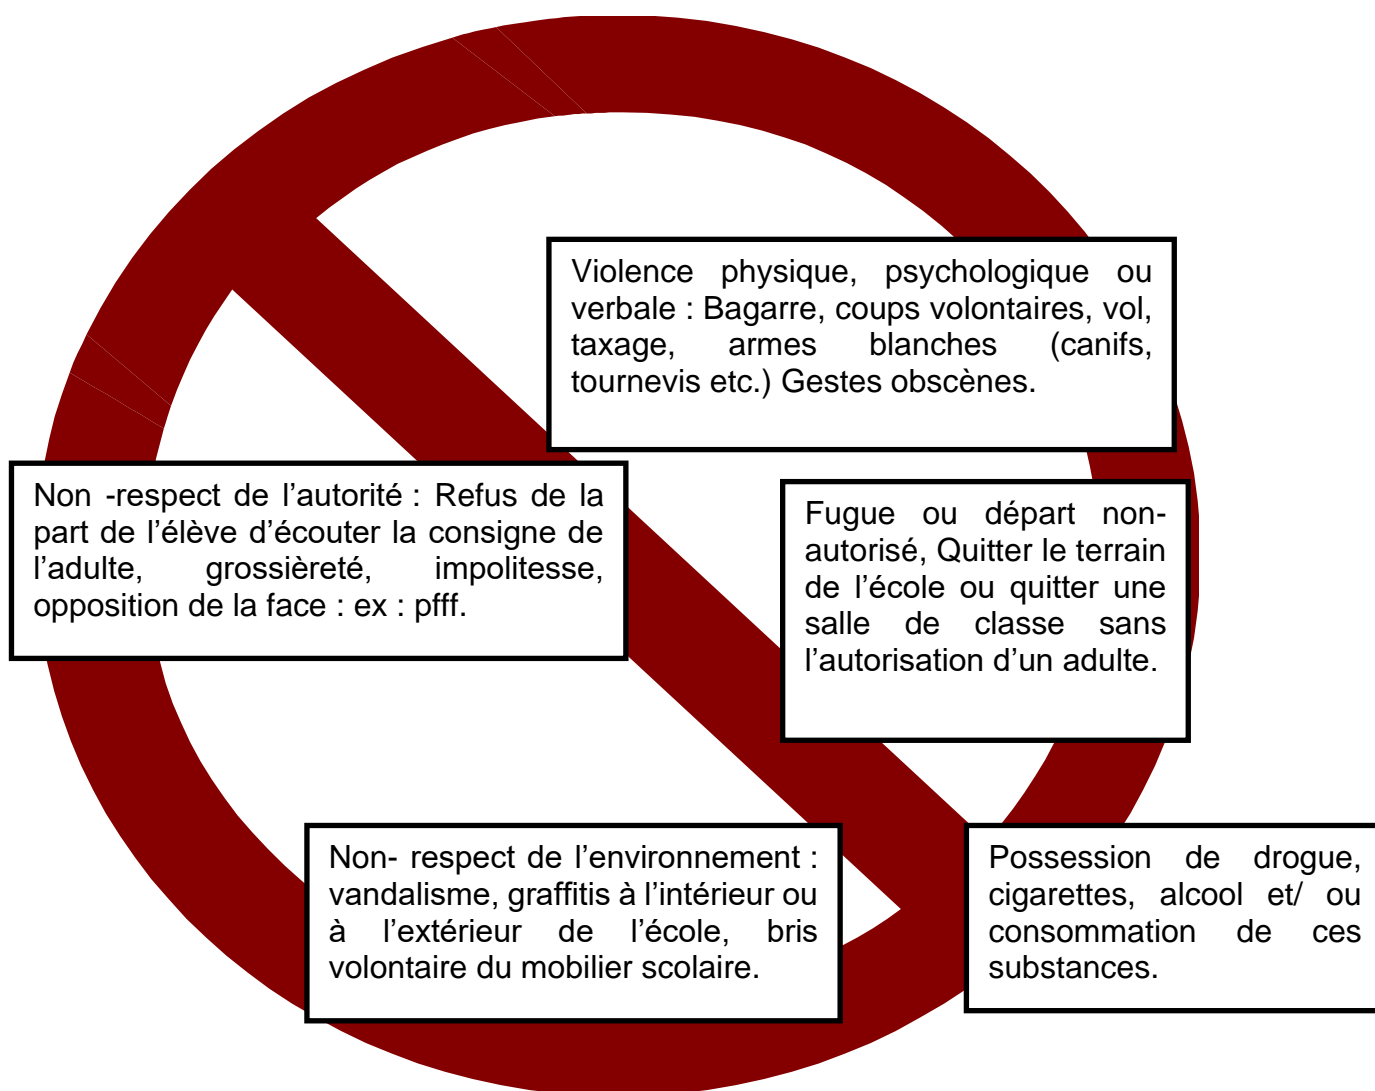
Violence physique, psychologique ou verbale : Bagarre, coups volontaires, vol, taxage, armes blanches (canifs, tournevis etc.) Gestes obscènes.

Non -respect de l'autorité : Refus de la part de l'élève d'écouter la consigne de l'adulte, grossièreté, impolitesse, opposition de la face : ex : pfff.

Fugue ou départ non-autorisé, Quitter le terrain de l'école ou quitter une salle de classe sans l'autorisation d'un adulte.

Non- respect de l'environnement : vandalisme, graffitis à l'intérieur ou à l'extérieur de l'école, bris volontaire du mobilier scolaire.

Possession de drogue, cigarettes, alcool et/ ou consommation de ces substances.